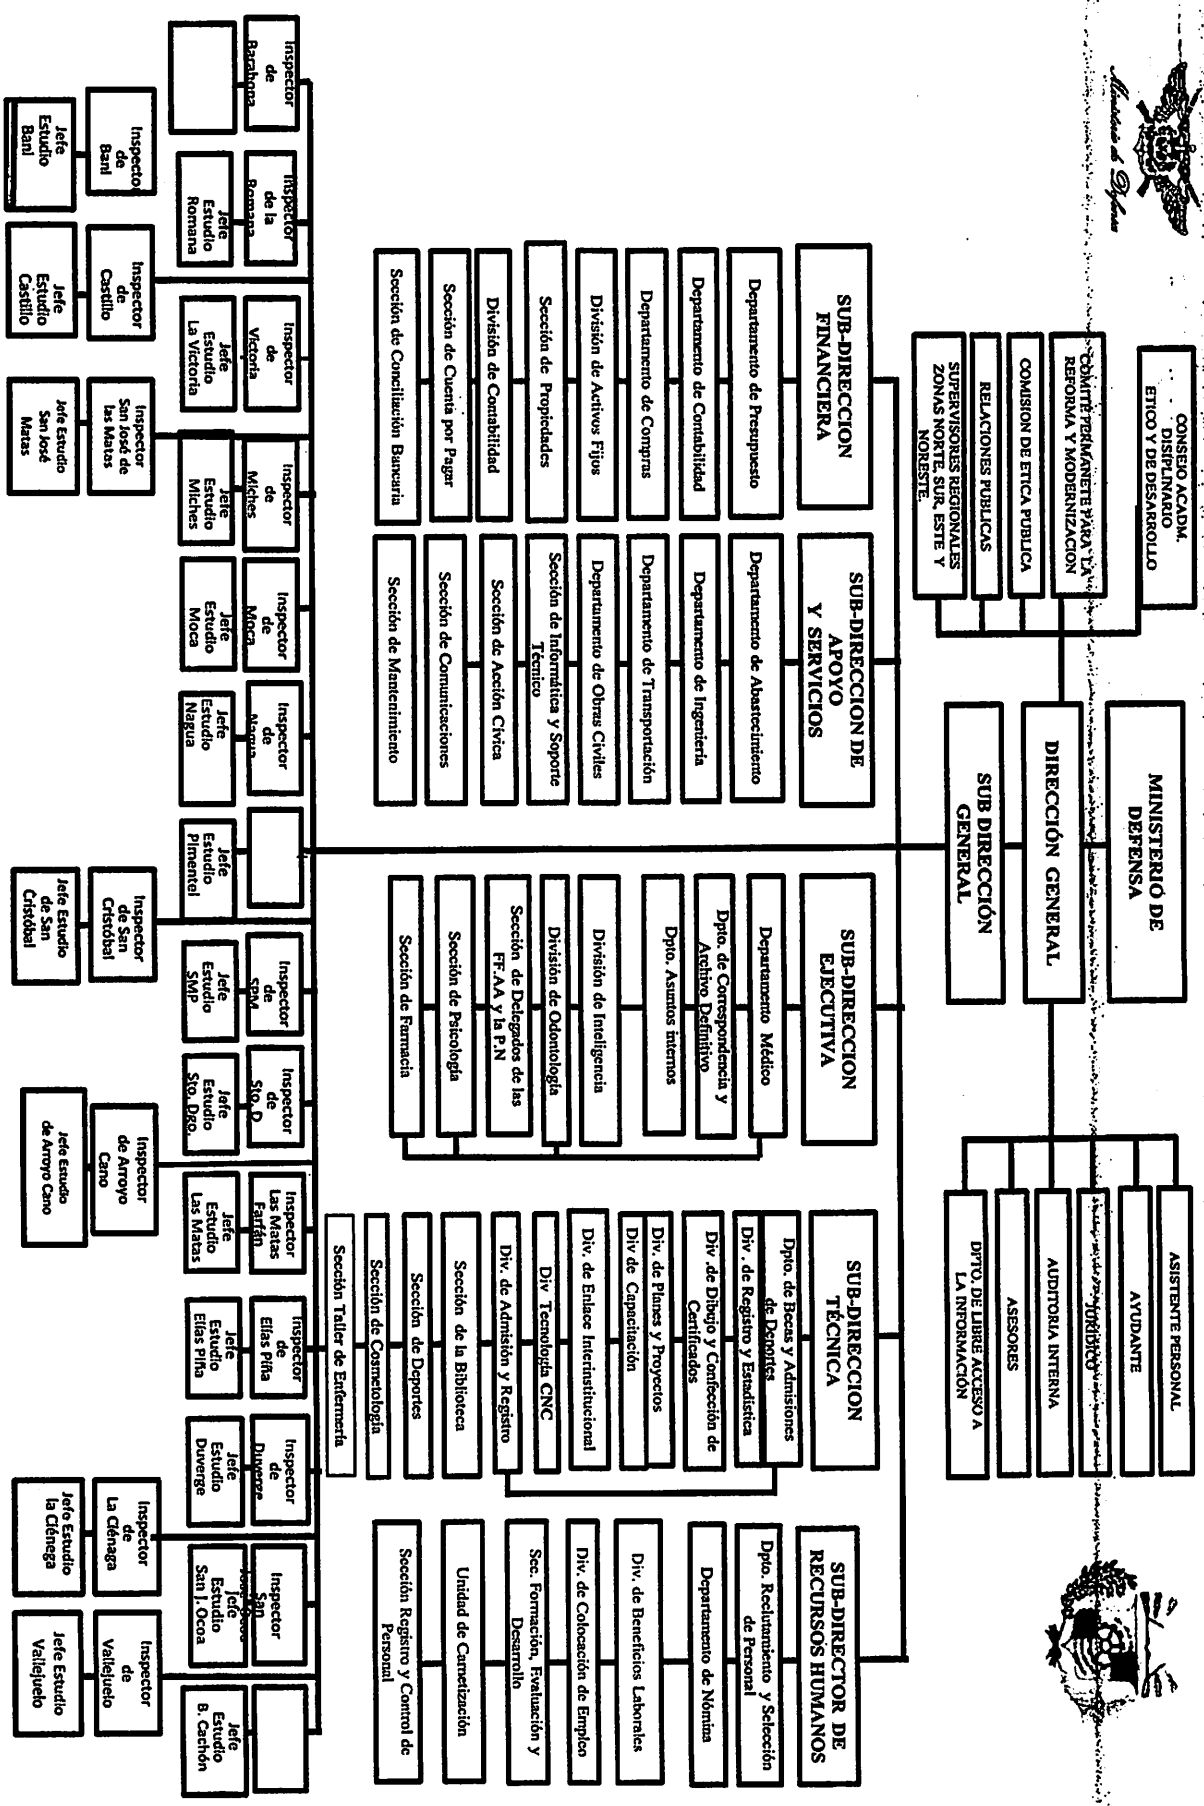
Ministerio de Defensa

CONSEJO ACADM. DISCIPLINARIO ETICO Y DE DESARROLLO

COMITÉ PERMANETE PARA LA REFORMA Y MODERNIZACION

COMISION DE ETICA PUBLICA

RELACIONES PUBLICAS

SUPERVISORES REGIONALES ZONAS NORTE, SUR, ESTE Y NORESTE.

MINISTERIO DE DEFENSA

DIRECCIÓN GENERAL

SUB DIRECCIÓN GENERAL

ASISTENTE PERSONAL

AYUDANTE

JURIDICO

AUDITORIA INTERNA

ASESORES

DPTO. DE LIBRE ACCESO A LA INFORMACIÓN

SUB-DIRECCION FINANCIERA
Departamento de Presupuesto
Departamento de Contabilidad
Departamento de Compras
División de Activos Fijos
Sección de Propiedades
División de Contabilidad
Sección de Cuenta por Pagar
Sección de Conciliación Bancaria

SUB-DIRECCION DE APOYO Y SERVICIOS
Departamento de Abastecimiento
Departamento de Ingeniería
Departamento de Transportación
Departamento de Obras Civiles
Sección de Informática y Soporte Técnico
Sección de Acción Cívica
Sección de Comunicaciones
Sección de Mantenimiento

SUB-DIRECCION EJECUTIVA
Departamento Médico
Dpto. de Correspondencia y Archivo Definitivo
Dpto. Asuntos internos
División de Inteligencia
División de Odontología
Sección de Delegados de las FF.AA y la P.N
Sección de Psicología
Sección de Farmacia

SUB-DIRECCION TÉCNICA
Dpto. de Becas y Admisiones de Deportes
Div. de Registro y Estadística
Div. de Dibujo y Confección de Certificados
Div. de Planes y Proyectos
Div de Capacitación
Div. de Enlace Interinstitucional
Div Tecnología CNC
Div. de Admisión y Registro
Sección de la Biblioteca
Sección de Deportes
Sección de Cosmetología
Sección Taller de Enfermería

SUB-DIRECTOR DE RECURSOS HUMANOS
Dpto. Reclutamiento y Selección de Personal
Departamento de Nómina
Div. de Beneficios Laborales
Div. de Colocación de Empleo
Sec. Formación, Evaluación y Desarrollo
Unidad de Carnetización
Sección Registro y Control de Personal

Inspector de Barahona
Inspector de Baní
Jefe Estudio Baní
Inspector de la Romana
Jefe Estudio Romana
Inspector de Castillo
Jefe Estudio Castillo
Inspector de Victoria
Jefe Estudio La Victoria
Inspector San José de las Matas
Jefe Estudio San José Matas
Inspector de Miches
Jefe Estudio Miches
Inspector de Moca
Jefe Estudio Moca
Inspector de Nagua
Jefe Estudio Nagua
Jefe Estudio Pimentel
Inspector de San Cristóbal
Jefe Estudio San Cristóbal
Inspector de SPM
Jefe Estudio SMP
Inspector de Sto. D
Jefe Estudio Sto. Dgo.
Inspector de Arroyo Cano
Jefe Estudio de Arroyo Cano
Inspector Las Matas Farfán
Jefe Estudio Las Matas
Inspector de Elías Piña
Jefe Estudio Elías Piña
Inspector de Duverge
Jefe Estudio Duverge
Inspector de La Ciénaga
Jefe Estudio la Ciénaga
Inspector San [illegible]
Jefe Estudio San J. Ocoa
Inspector de Vallejuelo
Jefe Estudio Vallejuelo
Jefe Estudio B. Cachón